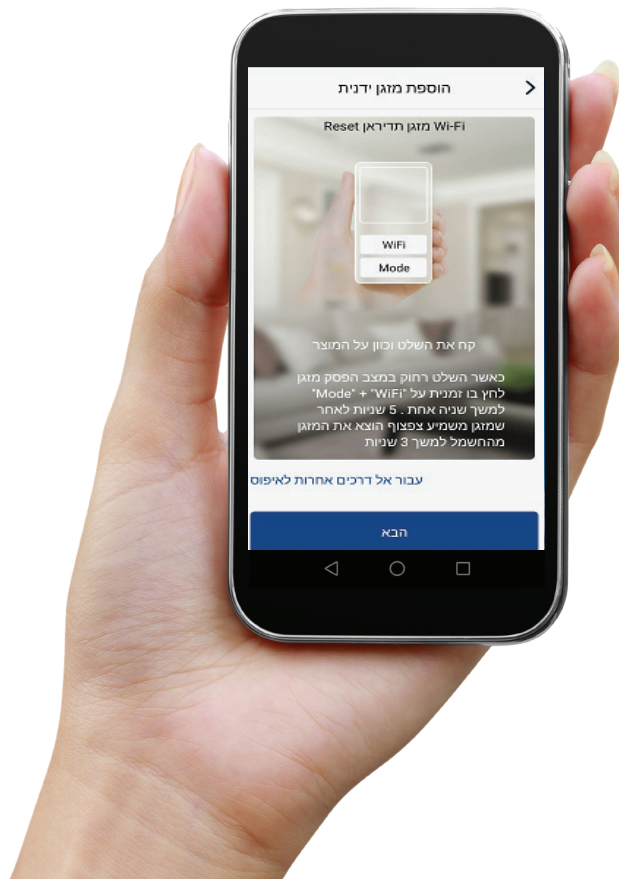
הוספת מזגן ידנית

Reset מזגן תדיראן Wi-Fi

WiFi

Mode

קח את השלט וכוון על המוצר

כאשר השלט רחוק במצב הפסק מזגן לחץ בו זמנית על "WiFi" + "Mode" למשך שניה אחת . 5 שניות לאחר שמזגן משמיע צפצוף הוצא את המזגן מהחשמל למשך 3 שניות

עבור אל דרכים אחרות לאיפוס

הבא